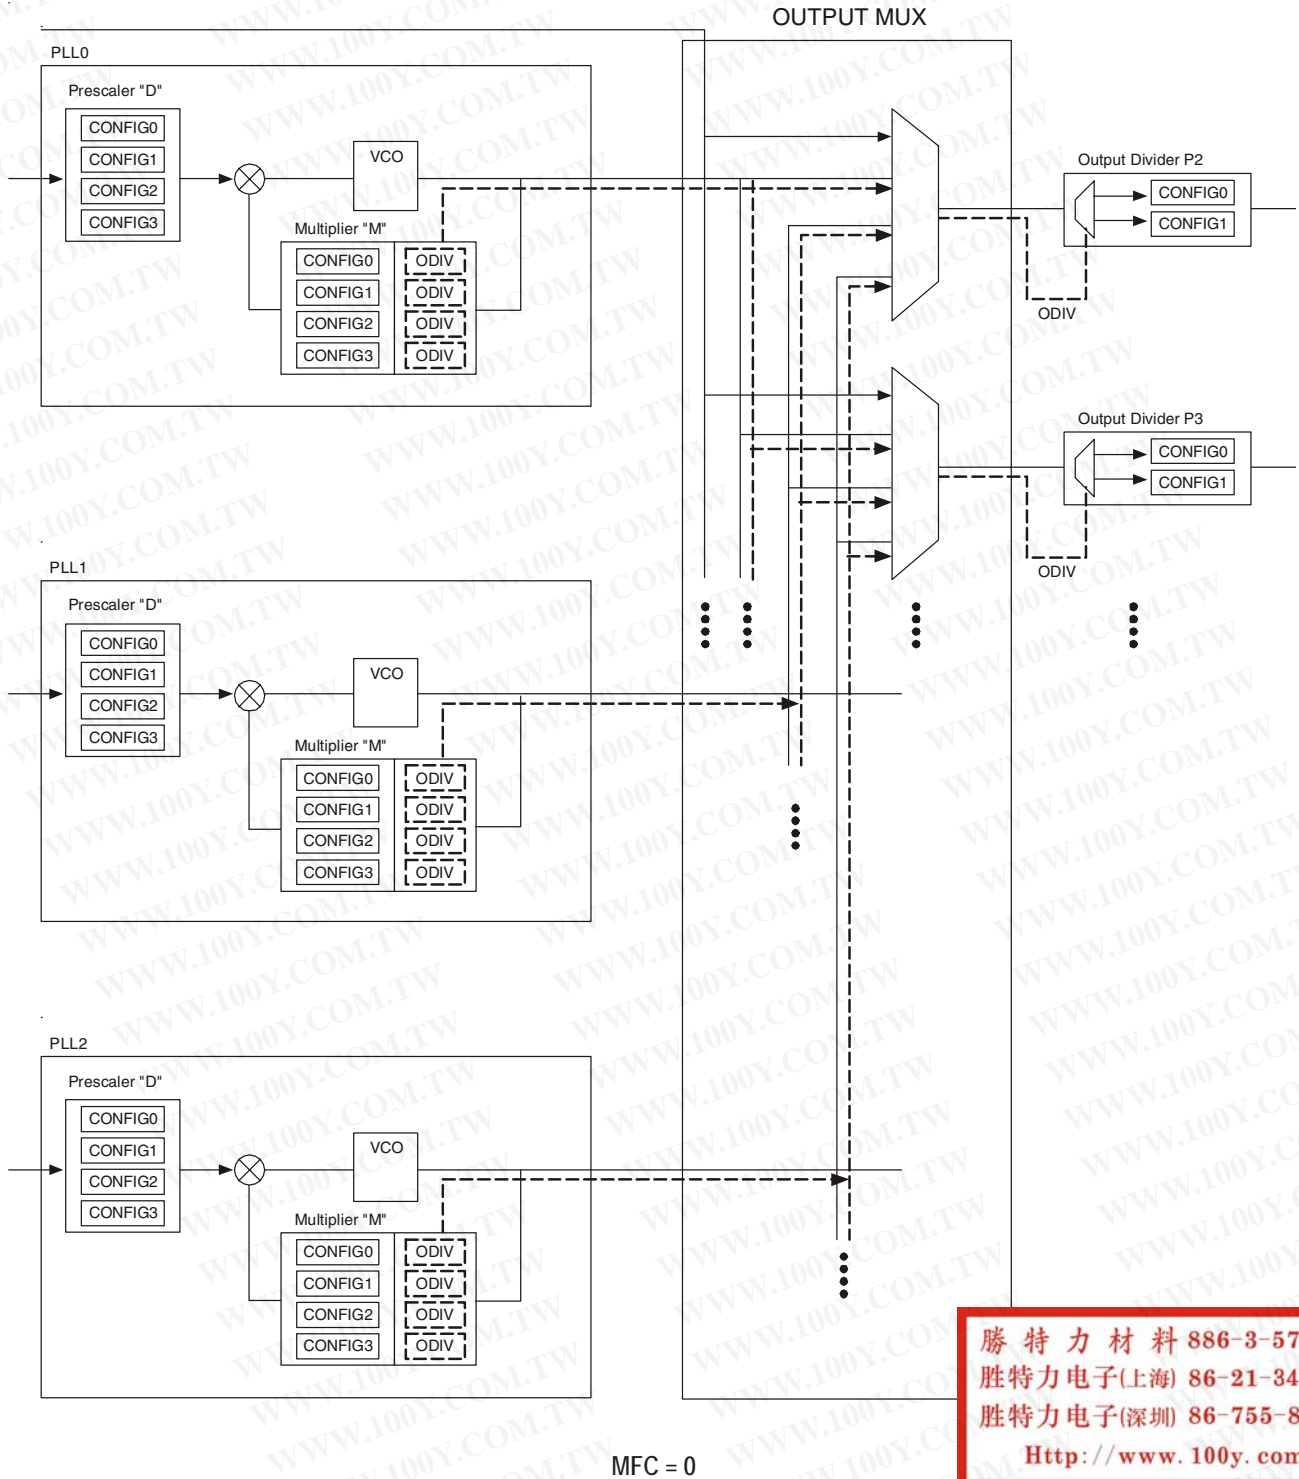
OUTPUT MUX

PLL0

Prescaler "D"

CONFIG0
CONFIG1
CONFIG2
CONFIG3

VCO

Multiplier "M"

CONFIG0 ODIV
CONFIG1 ODIV
CONFIG2 ODIV
CONFIG3 ODIV

Output Divider P2

CONFIG0
CONFIG1

ODIV

Output Divider P3

CONFIG0
CONFIG1

ODIV

PLL1

Prescaler "D"

CONFIG0
CONFIG1
CONFIG2
CONFIG3

VCO

Multiplier "M"

CONFIG0 ODIV
CONFIG1 ODIV
CONFIG2 ODIV
CONFIG3 ODIV

PLL2

Prescaler "D"

CONFIG0
CONFIG1
CONFIG2
CONFIG3

VCO

Multiplier "M"

CONFIG0 ODIV
CONFIG1 ODIV
CONFIG2 ODIV
CONFIG3 ODIV

MFC = 0

勝 特 力 材 料 886-3-57
胜特力电子(上海) 86-21-34
胜特力电子(深圳) 86-755-8
Http://www.100y.com